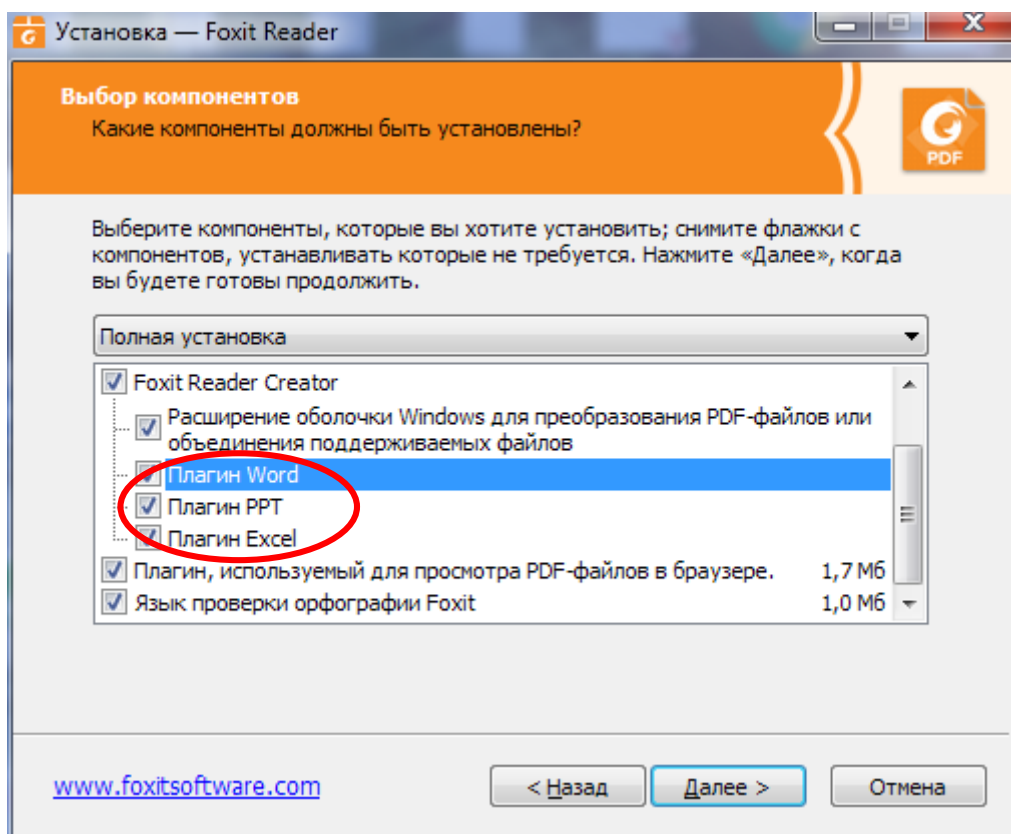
Установка — Foxit Reader

Выбор компонентов
Какие компоненты должны быть установлены?

PDF

Выберите компоненты, которые вы хотите установить; снимите флажки с компонентов, устанавливать которые не требуется. Нажмите «Далее», когда вы будете готовы продолжить.

Полная установка

Foxit Reader Creator
Расширение оболочки Windows для преобразования PDF-файлов или объединения поддерживаемых файлов
Плагин Word
Плагин PPT
Плагин Excel
Плагин, используемый для просмотра PDF-файлов в браузере. 1,7 Мб
Язык проверки орфографии Foxit 1,0 Мб

www.foxitsoftware.com

< Назад
Далее >
Отмена